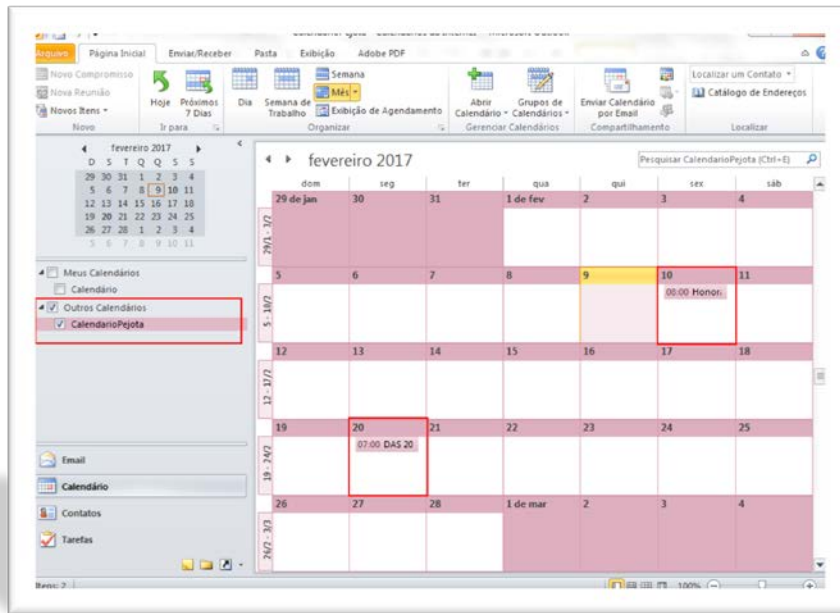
Arquivo Página Inicial Enviar/Receber Pasta Exibição Adobe PDF

Novo Compromisso
Nova Reunião
Novos Itens
Novo

Hoje Próximos 7 Dias
Ir para

Dia Semana de Trabalho Semana Mês Exibição de Agendamento
Organizar

Abrir Calendário Grupos de Calendários
Gerenciar Calendários

Enviar Calendário por Email
Compartilhamento

Localizar um Contato
Catálogo de Endereços
Localizar

fevereiro 2017
D S T Q Q S S
29 30 31 1 2 3 4
5 6 7 8 9 10 11
12 13 14 15 16 17 18
19 20 21 22 23 24 25
26 27 28 1 2 3 4
5 6 7 8 9 10 11

Meus Calendários
Calendário
Outros Calendários
CalendarioPejota

Email
Calendário
Contatos
Tarefas

fevereiro 2017
Pesquisar CalendarioPejota (Ctrl+E)

| | dom | seg | ter | qua | qui | sex | sáb |
|---|---|---|---|---|---|---|---|
| 29/1 - 3/2 | 29 de jan | 30 | 31 | 1 de fev | 2 | 3 | 4 |
| 5 - 10/2 | 5 | 6 | 7 | 8 | 9 | 10 00:00 Honor | 11 |
| 12 - 17/2 | 12 | 13 | 14 | 15 | 16 | 17 | 18 |
| 19 - 24/2 | 19 | 20 07:00 DAS 20 | 21 | 22 | 23 | 24 | 25 |
| 26/2 - 3/3 | 26 | 27 | 28 | 1 de mar | 2 | 3 | 4 |

Itens: 2
100%